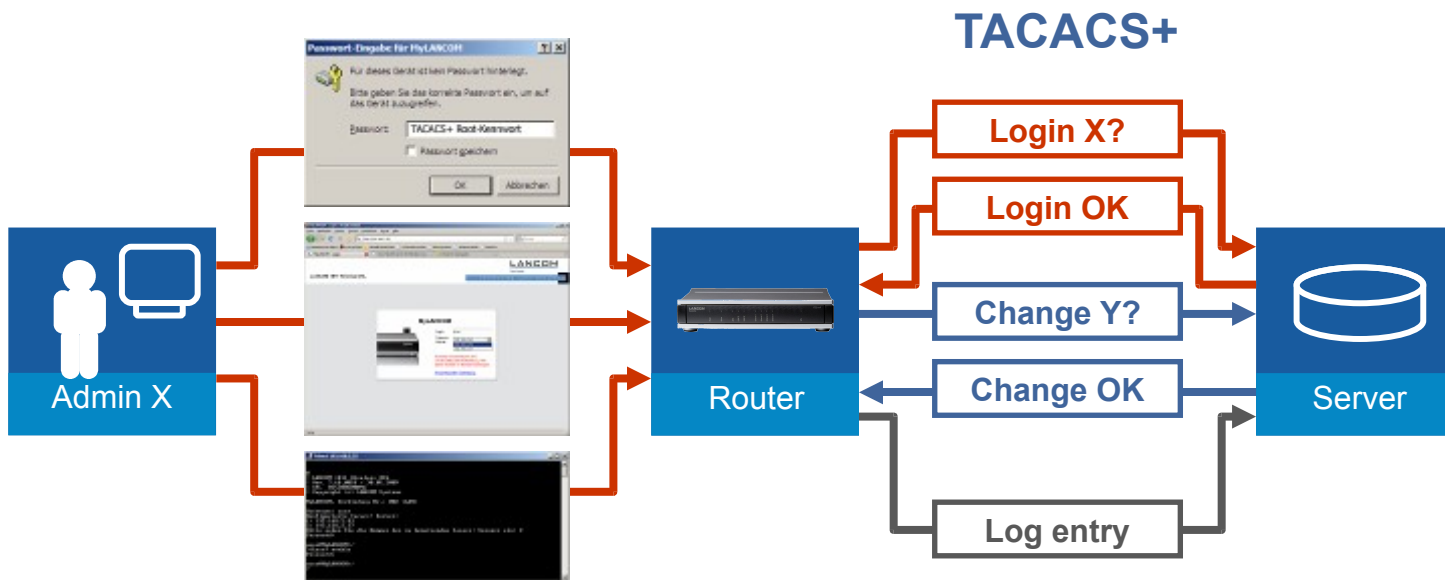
TACACS+

Passwort-Eingabe für MyLANCOM

Für dieses Gerät ist kein Passwort hinterlegt.

Bitte geben Sie das korrekte Passwort ein, um auf das Gerät zuzugreifen.

Passwort: TACACS+ Root-Kennwort

Passwort speichern

OK Abbrechen

LANCOM

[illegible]

Admin X

Router

Server

Login X?

Login OK

Change Y?

Change OK

Log entry